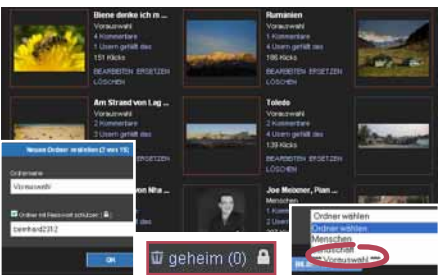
Biene denke ich m...
Vorauswahl
4 Kommentare
1 Usern gefällt das
151 Klicks
BEARBEITEN ERSETZEN
LÖSCHEN

Rumänien
Vorauswahl
4 Kommentare
1 Usern gefällt das
186 Klicks
BEARBEITEN ERSETZEN
LÖSCHEN

Am Strand von Lag...
Vorauswahl
2 Kommentare
3 Usern gefällt das
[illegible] Klicks
BEARBEITEN ERSETZEN
LÖSCHEN

Toledo
Vorauswahl
2 Kommentare
1 Usern gefällt das
139 Klicks
BEARBEITEN ERSETZEN
LÖSCHEN

Neuen Ordner erstellen (2 von 15)
Ordnername
Vorauswahl
Ordner mit Passwort schützen
bernhard2312
OK

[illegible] Nha...

Joe Meixner, Plan...
Menschen

geheim (0)

Ordner wählen
Ordner wählen
Menschen
Vorauswahl